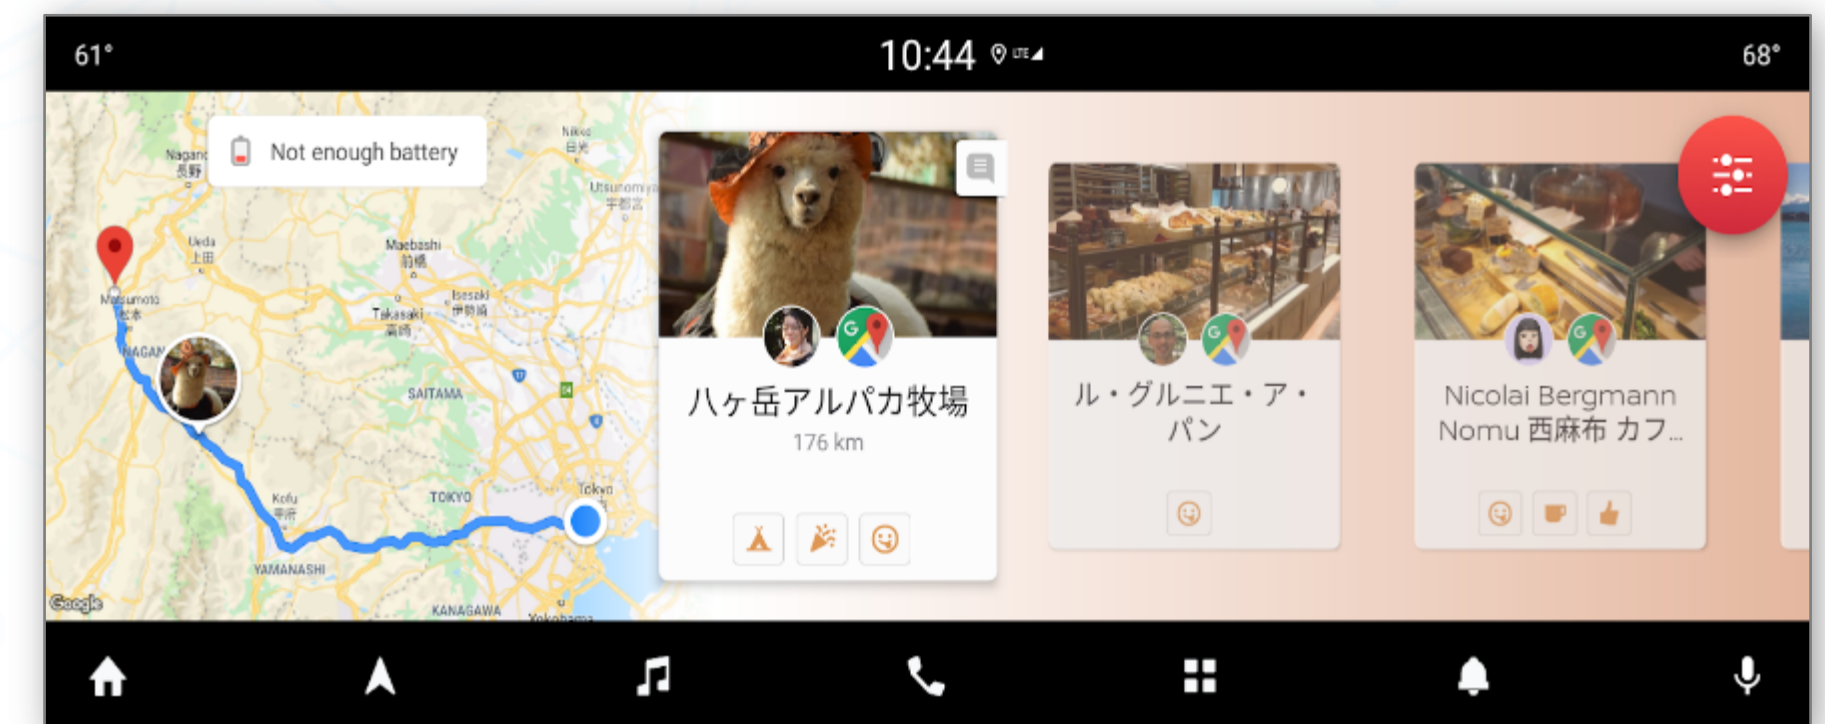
61°

10:44

68°

Not enough battery

Nagano
長野

Nikko
日光

Utsunomiya
宇都宮

Ueda
上田

Maebashi
前橋

Matsumoto
松本

Takasaki
高崎

Isesaki
伊勢崎

NAGAN

SAITAMA

Kofu
甲府

TOKYO

Tokyo

YAMANASHI

KANAGAWA

Yokohama

Google

八ヶ岳アルパカ牧場
176 km

ル・グルニエ・ア・パン

Nicolai Bergmann Nomu 西麻布 カフ...